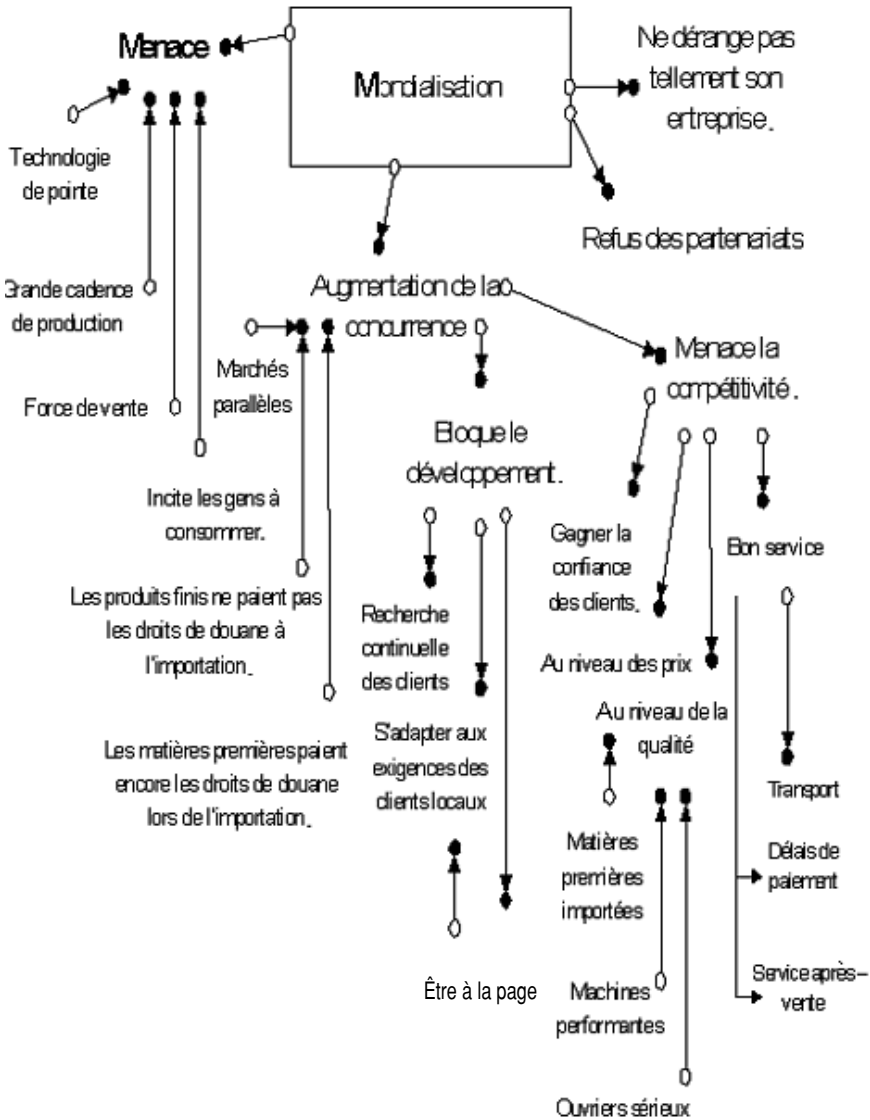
Menace

Mondialisation

Ne dérange pas tellement son entreprise.

Refus des partenariats

Technologie de pointe

Grande cadence de production

Force de vente

Augmentation de la concurrence

Marchés parallèles

Incite les gens à consommer.

Les produits finis ne paient pas les droits de douane à l'importation.

Les matières premières paient encore les droits de douane lors de l'importation.

Bloque le développement.

Recherche continuelle des clients

S'adapter aux exigences des clients locaux

Être à la page

Menace la compétitivité.

Gagner la confiance des clients.

Au niveau des prix

Au niveau de la qualité

Bon service

Matières premières importées

Machines performantes

Ouvriers sérieux

Transport

Délais de paiement

Service après-vente